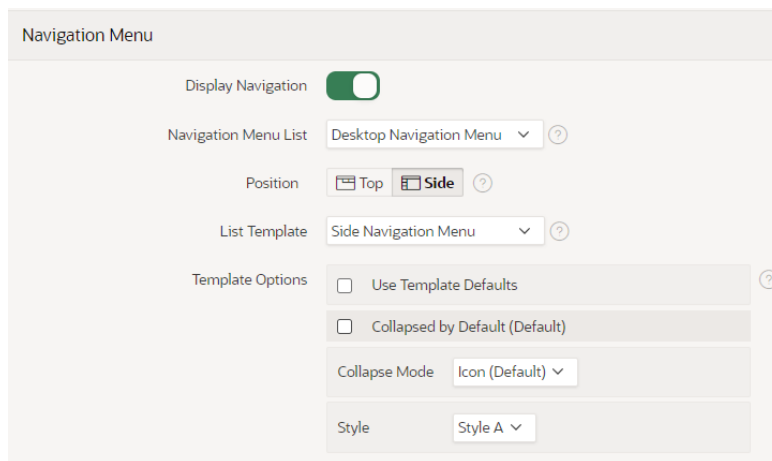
Navigation Menu

Display Navigation

Navigation Menu List Desktop Navigation Menu ?

Position Top Side ?

List Template Side Navigation Menu ?

Template Options

Use Template Defaults

Collapsed by Default (Default)

Collapse Mode Icon (Default)

Style Style A